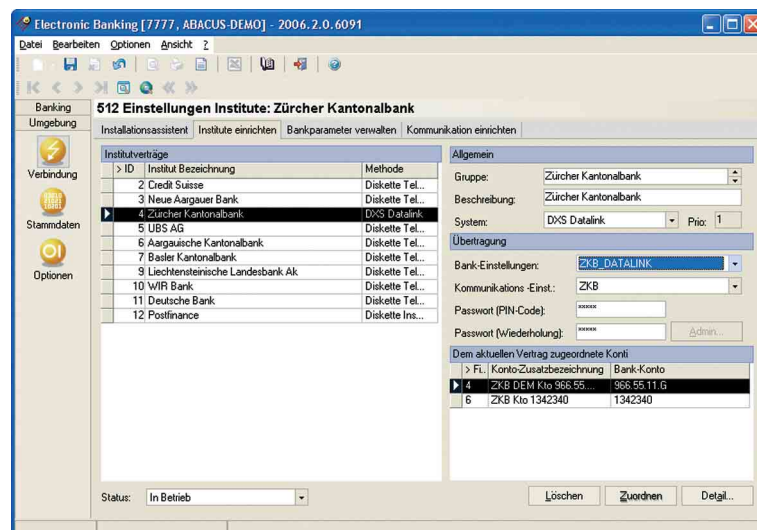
Electronic Banking [7777, ABACUS-DEMO] - 2006.2.0.6091

Datei Bearbeiten Optionen Ansicht ?

Banking
Umgebung

Verbindung
Stammdaten
Optionen

512 Einstellungen Institute: Zürcher Kantonalbank

Installationsassistent | Institute einrichten | Bankparameter verwalten | Kommunikation einrichten

Institutverträge

| > ID | Institut Bezeichnung | Methode |
|---|---|---|
| 2 | Credit Suisse | Diskette Tel... |
| 3 | Neue Aargauer Bank | Diskette Tel... |
| 4 | Zürcher Kantonalbank | DXS Datalink |
| 5 | UBS AG | Diskette Tel... |
| 6 | Aargauische Kantonalbank | Diskette Tel... |
| 7 | Basler Kantonalbank | Diskette Tel... |
| 9 | Liechtensteinische Landesbank Ak | Diskette Tel... |
| 10 | WIR Bank | Diskette Tel... |
| 11 | Deutsche Bank | Diskette Tel... |
| 12 | Postfinance | Diskette Ins... |

Allgemein
Gruppe: Zürcher Kantonalbank
Beschreibung: Zürcher Kantonalbank
System: DXS Datalink Prio: 1

Übertragung
Bank-Einstellungen: ZKB_DATALINK
Kommunikations -Einst.: ZKB
Passwort (PIN-Code): *****
Passwort (Wiederholung): ***** Admin...

Dem aktuellen Vertrag zugeordnete Konti

| > Fi.. | Konto-Zusatzbezeichnung | Bank-Konto |
|---|---|---|
| 4 | ZKB DEM Kto 966.55.... | 966.55.11.G |
| 6 | ZKB Kto 1342340 | 1342340 |

Status: In Betrieb

Löschen Zuordnen Detail...